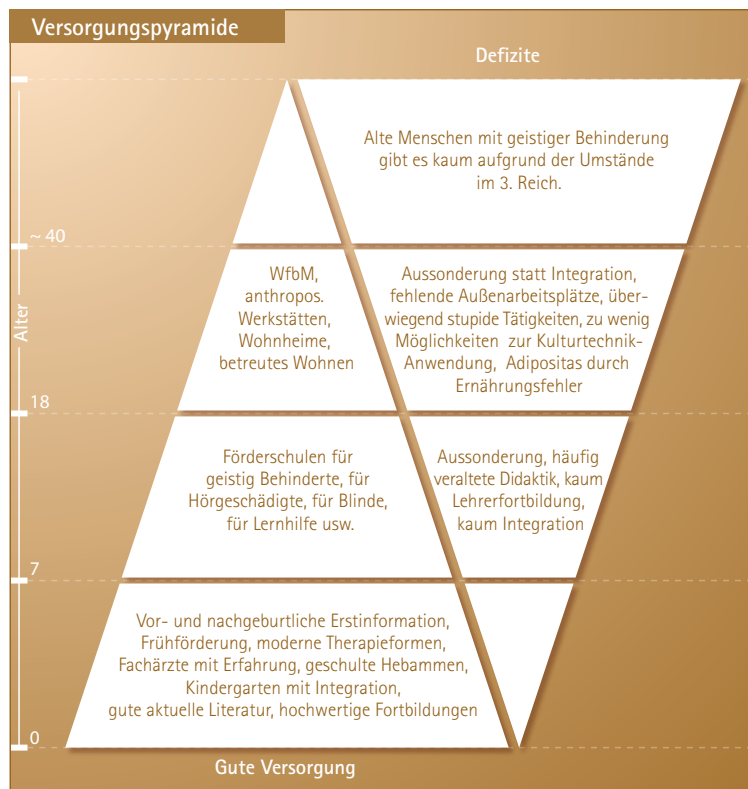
Versorgungspyramide

Defizite

Alte Menschen mit geistiger Behinderung gibt es kaum aufgrund der Umstände im 3. Reich.

~ 40

WfbM, anthropos. Werkstätten, Wohnheime, betreutes Wohnen

Aussonderung statt Integration, fehlende Außenarbeitsplätze, überwiegend stupide Tätigkeiten, zu wenig Möglichkeiten zur Kulturtechnik-Anwendung, Adipositas durch Ernährungsfehler

Alter

18

Förderschulen für geistig Behinderte, für Hörgeschädigte, für Blinde, für Lernhilfe usw.

Aussonderung, häufig veraltete Didaktik, kaum Lehrerfortbildung, kaum Integration

7

Vor- und nachgeburtliche Erstinformation, Frühförderung, moderne Therapieformen, Fachärzte mit Erfahrung, geschulte Hebammen, Kindergarten mit Integration, gute aktuelle Literatur, hochwertige Fortbildungen

0

Gute Versorgung